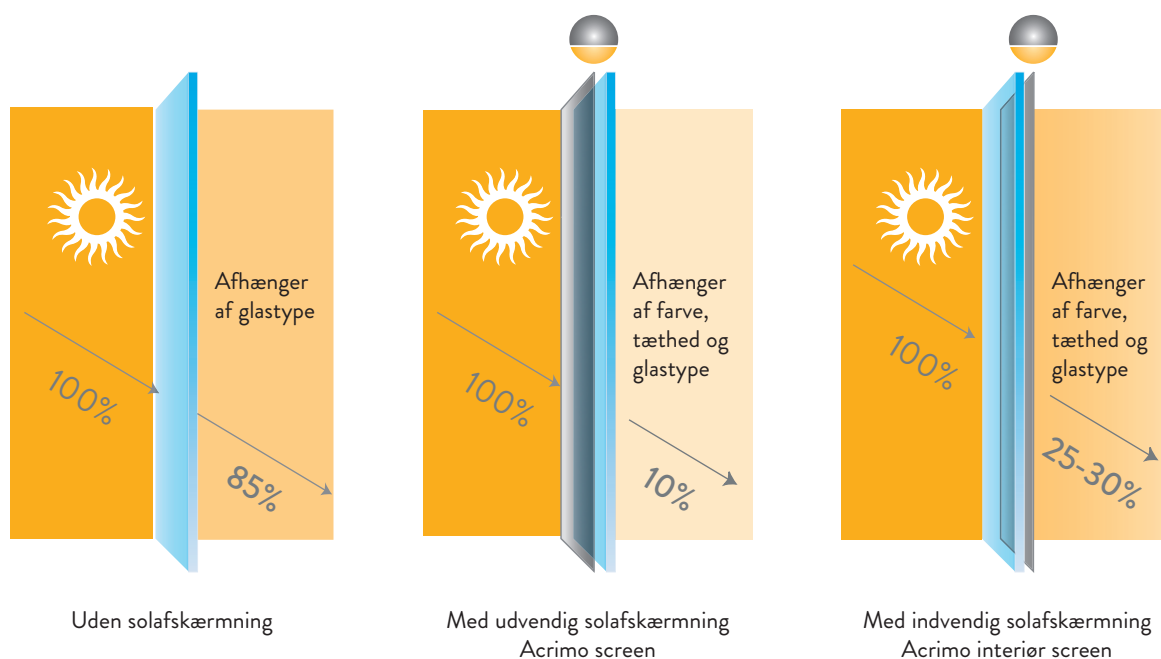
Afhænger af glastype

100%

85%

Uden solafskærmning

Afhænger af farve, tæthed og glastype

100%

10%

Med udvendig solafskærmning
Acrimo screen

Afhænger af farve, tæthed og glastype

100%

25-30%

Med indvendig solafskærmning
Acrimo interiør screen